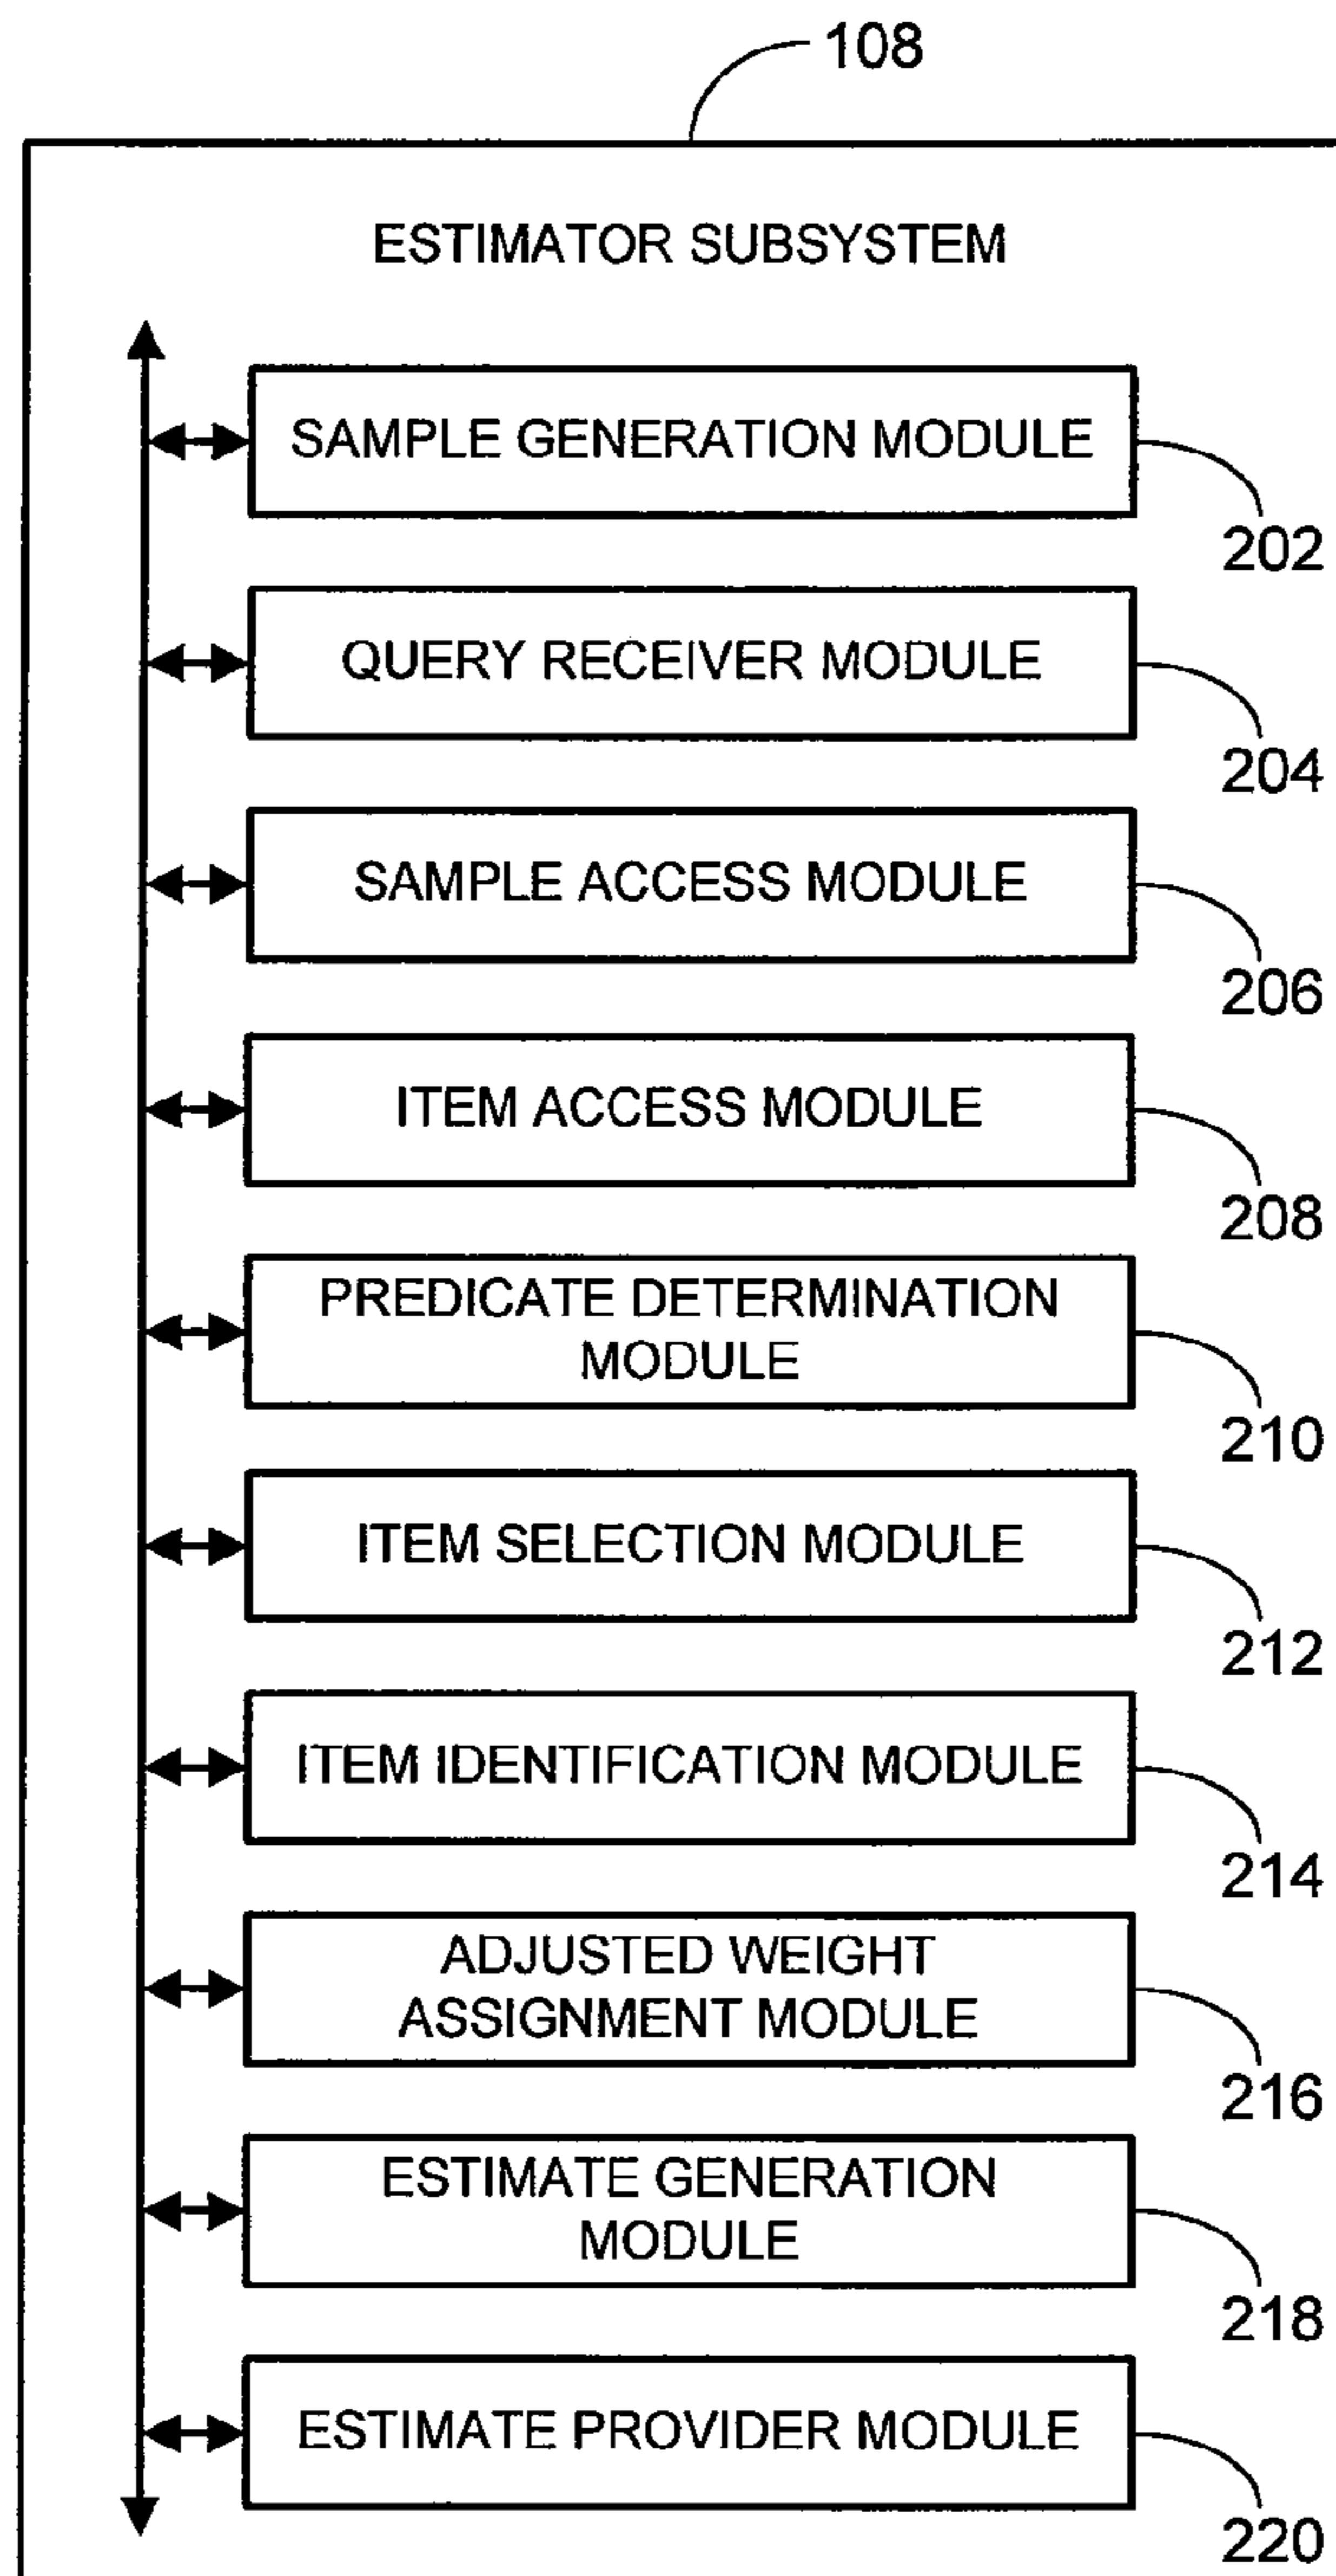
108

ESTIMATOR SUBSYSTEM

SAMPLE GENERATION MODULE

202

QUERY RECEIVER MODULE

204

SAMPLE ACCESS MODULE

206

ITEM ACCESS MODULE

208

PREDICATE DETERMINATION MODULE

210

ITEM SELECTION MODULE

212

ITEM IDENTIFICATION MODULE

214

ADJUSTED WEIGHT ASSIGNMENT MODULE

216

ESTIMATE GENERATION MODULE

218

ESTIMATE PROVIDER MODULE

220